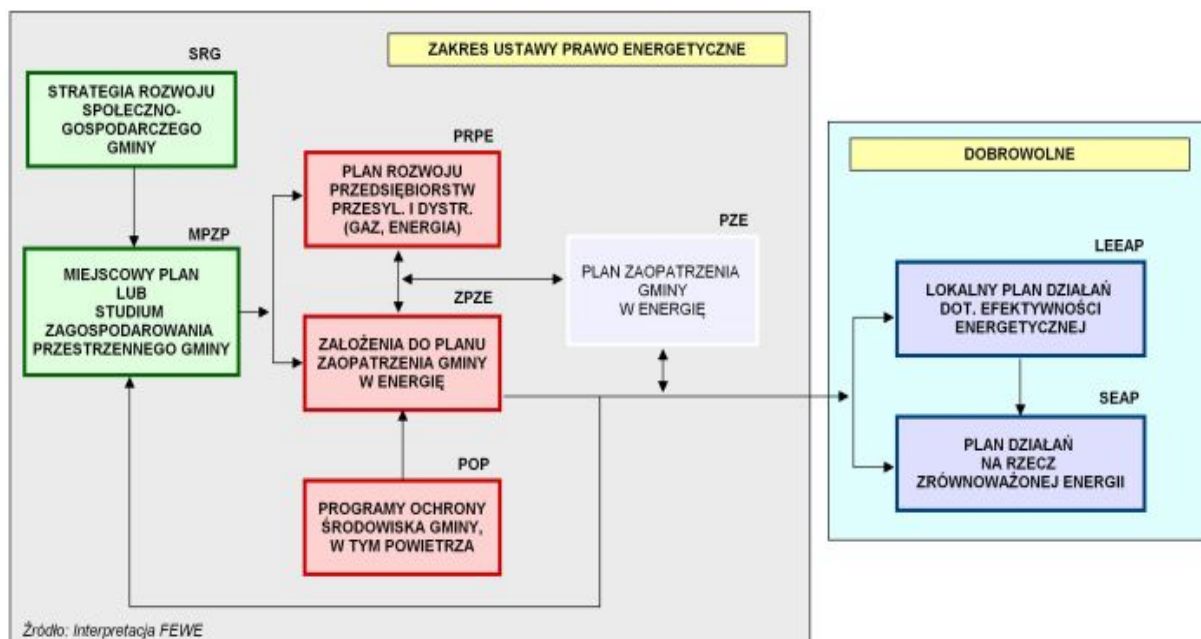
ZAKRES USTAWY PRAWO ENERGETYCZNE

SRG

STRATEGIA ROZWOJU SPOŁECZNO-GOSPODARCZEGO GMINY

MPZP

MIEJSCOWY PLAN LUB STUDIUM ZAGOSPODAROWANIA PRZESTRZENNEGO GMINY

PRPE

PLAN ROZWOJU PRZEDSIĘBIORSTW PRZESYL. I DYSTR. (GAZ, ENERGIA)

ZPZE

ZAŁOŻENIA DO PLANU ZAOPATRZENIA GMINY W ENERGIĘ

PZE

PLAN ZAOPATRZENIA GMINY W ENERGIĘ

POP

PROGRAMY OCHRONY ŚRODOWISKA GMINY, W TYM POWIETRZA

DOBROWOLNE

LEEAP

LOKALNY PLAN DZIAŁAŃ DOT. EFEKTYWNOŚCI ENERGETYCZNEJ

SEAP

PLAN DZIAŁAŃ NA RZECZ ZRÓWNOWAŻONEJ ENERGII

Źródło: Interpretacja FEWE